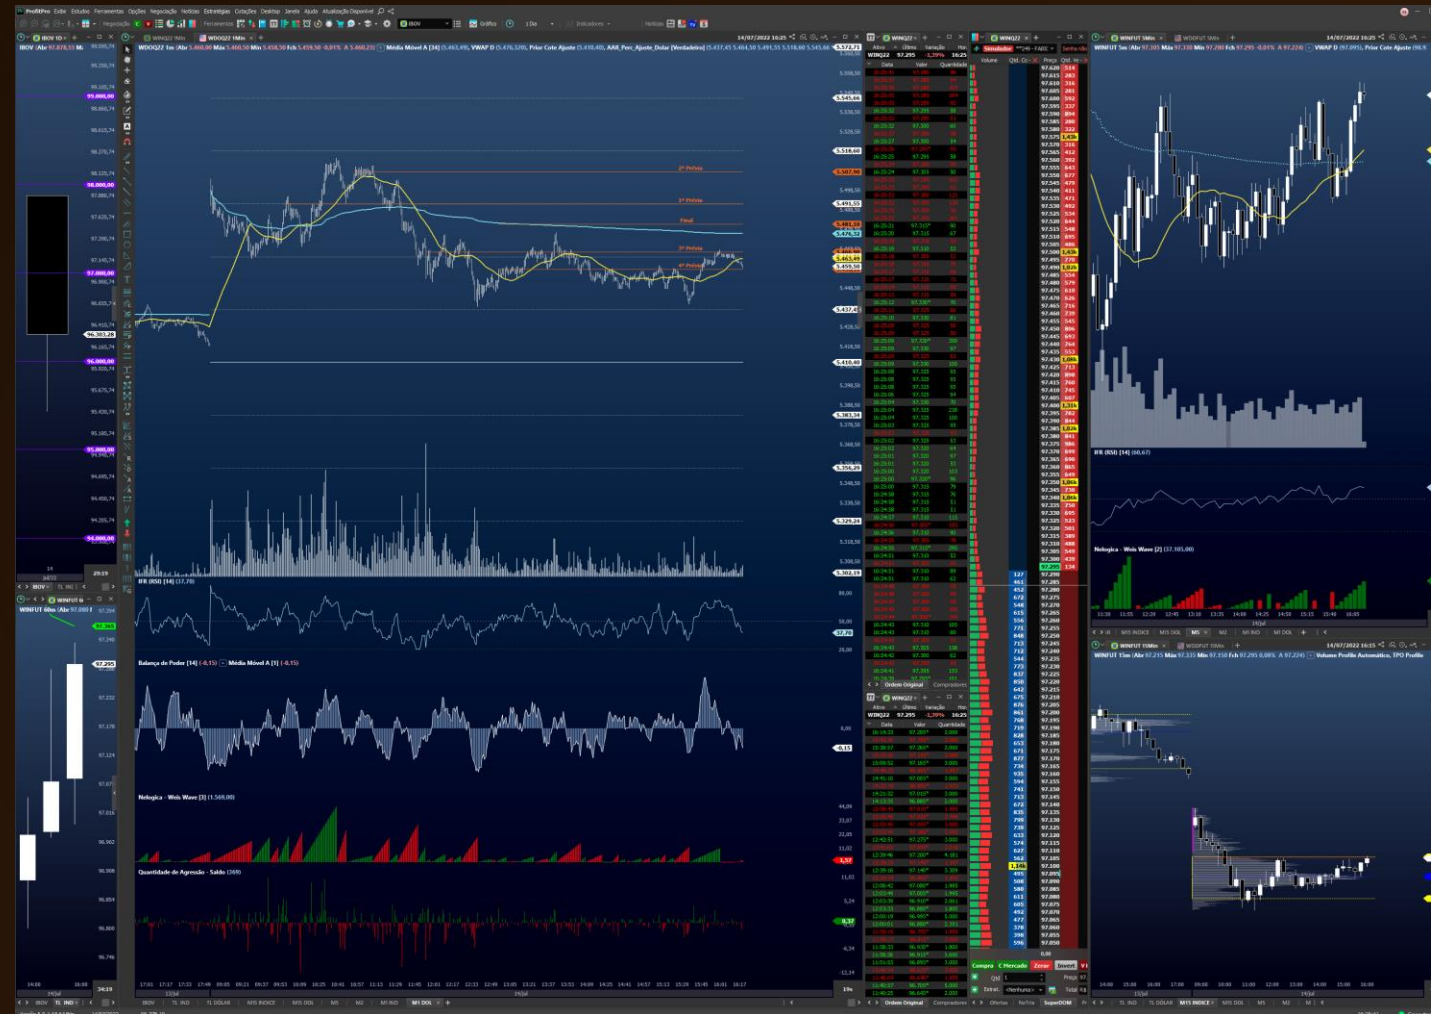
ProfitPro Exibir Estudos Ferramentas Opções Negociação Notícias Estratégias Cotações Desktop Janela Ajuda Atualização Disponível

IBOV 1D | WINQ22 1Min | WDOQ22 1Min | WINQ22 | WINFUT 5Min | WDOFUT 5Min

14/07/2022 16:25

WDOQ22 1m (Abr 5.460,00 Máx 5.460,50 Mín 5.458,50 Fch 5.459,50 -0,01% A 5.460,25) Média Móvel A [34] (5.463,49), VWAP D (5.476,32), Prior Cote Ajuste (5.410,48), AAR_Perc_Ajuste_Dolar [Verdadeiro]

2ª Próxima
1ª Próxima
Final
1ª Próxima
4ª Próxima

5.572,71
5.545,45
5.518,60
5.507,90
5.491,55
5.476,32
5.463,49
5.459,50
5.437,45
5.410,48
5.383,34
5.356,29
5.329,24
5.302,19

IFR (RSI) [14] (37,78)
80,00
50,00
37,78
20,00

Balança de Poder [14] (-0,15) Média Móvel A [1] (-0,15)
0,00
-0,15

Nelogica - Weis Wave [3] (1.569,00)
44,06
33,07
22,05
11,02
1,57

Quantidade de Agressão - Saldo (369)
11,63
5,24
0,37
-6,34
-12,34

17:01 17:17 17:33 17:49 09:05 09:21 09:37 09:53 10:09 10:25 10:41 10:57 11:13 11:29 11:45 12:01 12:17 12:33 12:49 13:05 13:21 13:37 13:53 14:09 14:25 14:41 14:57 15:13 15:29 15:45 16:01 16:17
13/Jul 14/Jul

IBOV (Abr 97.878,55 Máx
99.000,00
98.000,00
97.000,00
96.383,28
96.000,00
95.000,00
94.000,00

WINFUT 60m (Abr 97.000
97.295

WINQ22 97.295 -1,79% 16:25
Data Valor Quantidade
Ordem Original Compradores

WINQ22 97.295 -1,79% 16:25

Simulador
Volume Qtd. Preço Qtd.
97.295

Compra C Mercado Zerar Inverter
Qtd 1 Preço 97
Estrat. <Nenhuma> Total
Ofertas Rolha SuperDOM

WINFUT 5m (Abr 97.305 Máx 97.330 Mín 97.280 Fch 97.295 -0,01% A 97.224) VWAP D (97.091), Prior Cote Ajuste

IFR (RSI) [14] (60,67)

Nelogica - Weis Wave [2] (37.105,00)

11:10 11:35 12:00 12:20 12:45 13:10 13:35 14:00 14:25 14:50 15:15 15:40 16:05
14/Jul

WINFUT 15m (Abr 97.215 Máx 97.335 Mín 97.150 Fch 97.295 0,08% A 97.224) Volume Profile Automático, TPO Profile

14:00 15:00 16:00 17:00 09:00 10:00 11:00 12:00 13:00 14:00 15:00 16:00
14/Jul

IBOV | T1 IND | T1 DOLAR | M5 INDICE | M5 DOL | M5 | M2 | M1 IND | M1 DOL